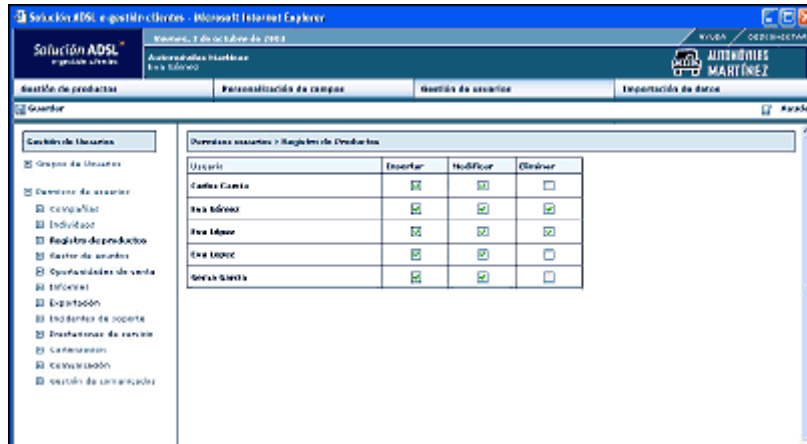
Solución ADSL e gestión clientes - Microsoft Internet Explorer

Solución ADSL
e gestión clientes

Viernes, 3 de octubre de 2003

Automóviles Martínez
Eva Gómez

AYUDA DESCONECTAR

AUTOMÓVILES MARTÍNEZ

Gestión de productos | Personalización de campos | Gestión de usuarios | Importación de datos

Guardar

Añadir

Gestión de Usuarios

Grupos de Usuarios

Permisos de usuarios

Compañías
Individuos
Registro de productos
Gestor de asuntos
Oportunidades de venta
Informes
Exportación
Incidentes de soporte
Peticiones de servicio
Cotizaciones
Comunicación
Gestión de comunicación

Permisos usuarios > Registro de Productos

| Usuario | Insertar | Modificar | Eliminar |
|---|---|---|---|
| Carlos García | ☑ | ☑ | ☐ |
| Eva Gómez | ☑ | ☑ | ☑ |
| Eva López | ☑ | ☑ | ☑ |
| Eva López | ☑ | ☑ | ☐ |
| Sonia García | ☑ | ☑ | ☐ |